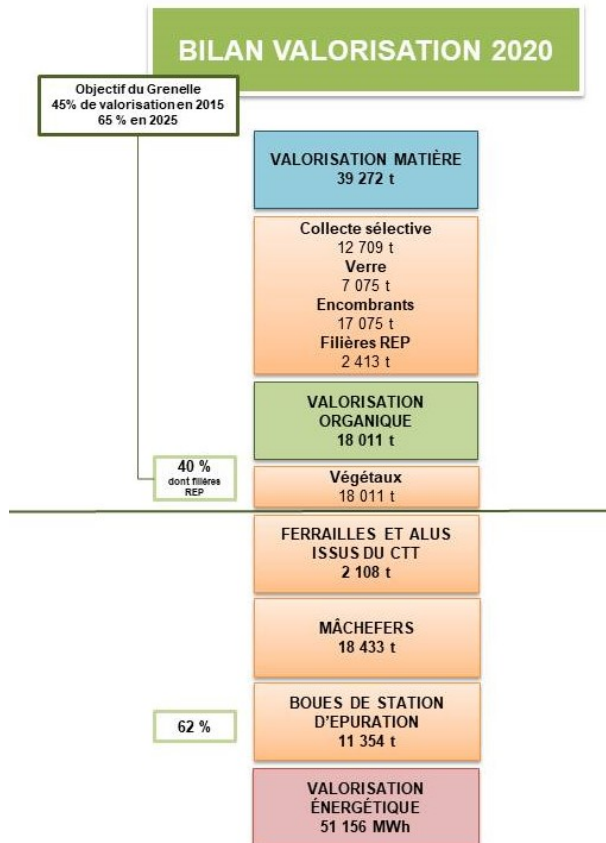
BILAN VALORISATION 2020

Objectif du Grenelle
45% de valorisation en 2015
65 % en 2025

VALORISATION MATIÈRE
39 272 t

Collecte sélective
12 709 t
Verre
7 075 t
Encombrants
17 075 t
Filières REP
2 413 t

VALORISATION ORGANIQUE
18 011 t

40 %
dont filières REP

Végétaux
18 011 t

FERRAILLES ET ALUS ISSUS DU CTT
2 108 t

MÂCHEFERS
18 433 t

62 %

BOUES DE STATION D'EPURATION
11 354 t

VALORISATION ÉNERGÉTIQUE
51 156 MWh